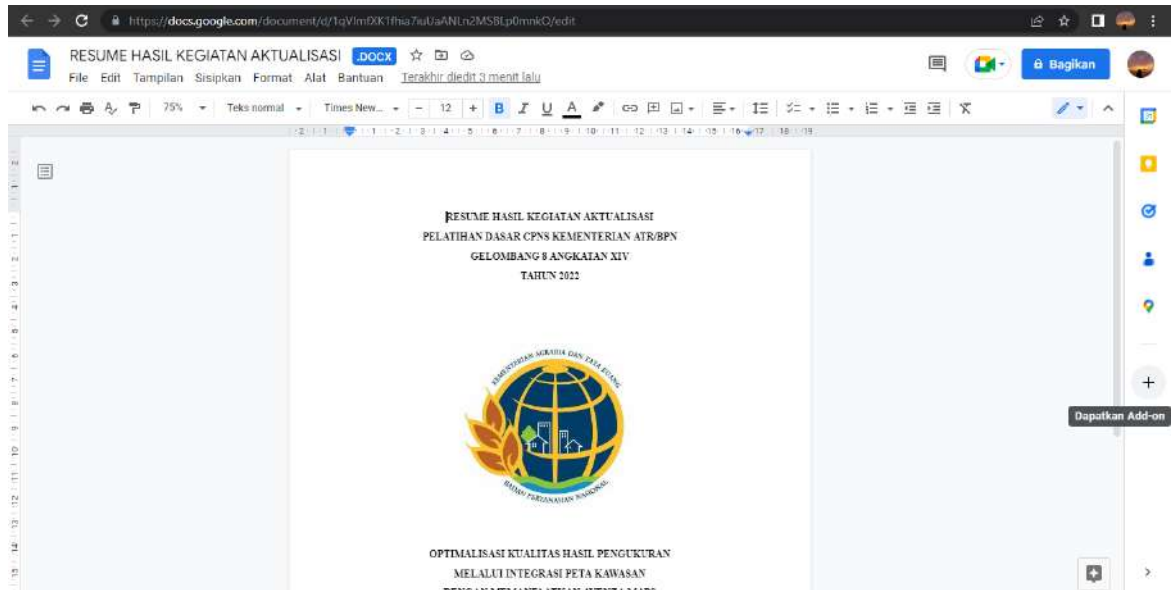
https://docs.google.com/document/d/1qVim0XK1fhia7iuUaANLn2MSBLp0mnkQ/edit

RESUME HASIL KEGIATAN AKTUALISASI .DOCX

File Edit Tampilan Sisipkan Format Alat Bantuan Terakhir diedit 3 menit lalu

Bagikan

75% Teks normal Times New... 12

B I U A

Dapatkan Add-on

RESUME HASIL KEGIATAN AKTUALISASI
PELATIHAN DASAR CPNS KEMENTERIAN ATR/BPN
GELOMBANG 8 ANGKATAN XIV
TAHUN 2022

KEMENTERIAN AGRARIA DAN TATA RUANG
BADAN PERTANAHAN NASIONAL

OPTIMALISASI KUALITAS HASIL PENGUKURAN
MELALUI INTEGRASI PETA KAWASAN
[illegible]